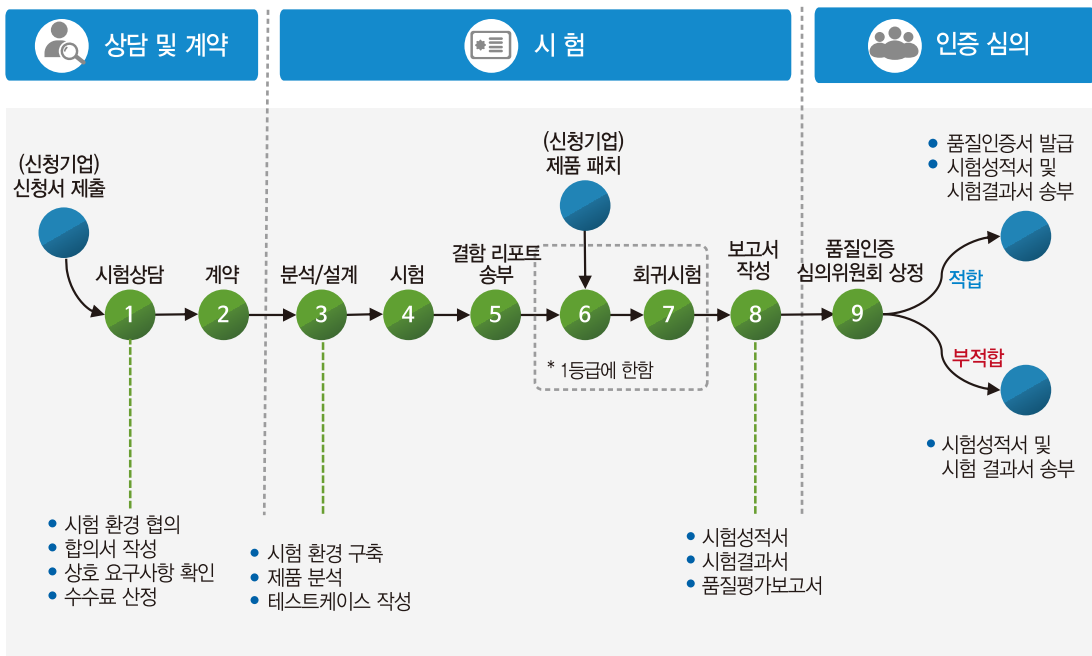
상담 및 계약

시 험

인증 심의

(신청기업)
신청서 제출

시험상담
1

계약
2

분석/설계
3

시험
4

결함 리포트
송부
5

(신청기업)
제품 패치

6

회귀시험
7

* 1등급에 한함

보고서
작성
8

품질인증
심의위원회 상정
9

• 품질인증서 발급
• 시험성적서 및
시험결과서 송부

적합

부적합

• 시험성적서 및
시험 결과서 송부

• 시험 환경 협의
• 합의서 작성
• 상호 요구사항 확인
• 수수료 산정

• 시험 환경 구축
• 제품 분석
• 테스트케이스 작성

• 시험성적서
• 시험결과서
• 품질평가보고서